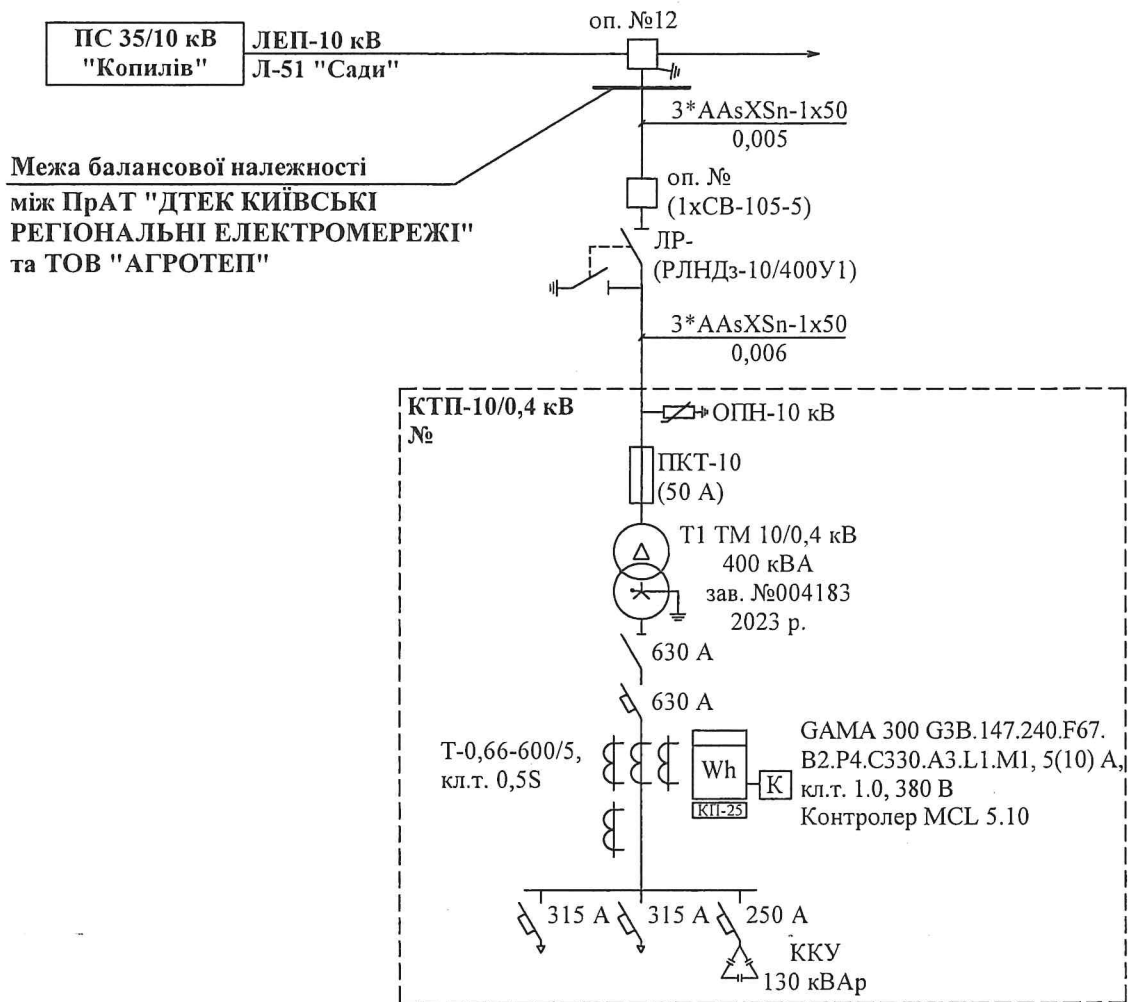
ПС 35/10 кВ "Копилів"

ЛЕП-10 кВ
Л-51 "Сади"

оп. №12

3*AAsXSn-1x50
0,005

Межа балансової належності між ПрАТ "ДТЕК КИЇВСЬКІ РЕГІОНАЛЬНІ ЕЛЕКТРОМЕРЕЖІ" та ТОВ "АГРОТЕП"

оп. №
(1хСВ-105-5)

ЛР-
(РЛНДз-10/400У1)

3*AAsXSn-1x50
0,006

КТП-10/0,4 кВ
№

ОПН-10 кВ

ПКТ-10
(50 А)

Т1 ТМ 10/0,4 кВ
400 кВА
зав. №004183
2023 р.

630 А

630 А

Т-0,66-600/5,
кл.т. 0,5S

Wh
КП-25

К

GAMA 300 G3B.147.240.F67.
B2.P4.C330.A3.L1.M1, 5(10) A,
кл.т. 1.0, 380 В
Контролер MCL 5.10

315 А
315 А
250 А

ККУ
130 кВАр